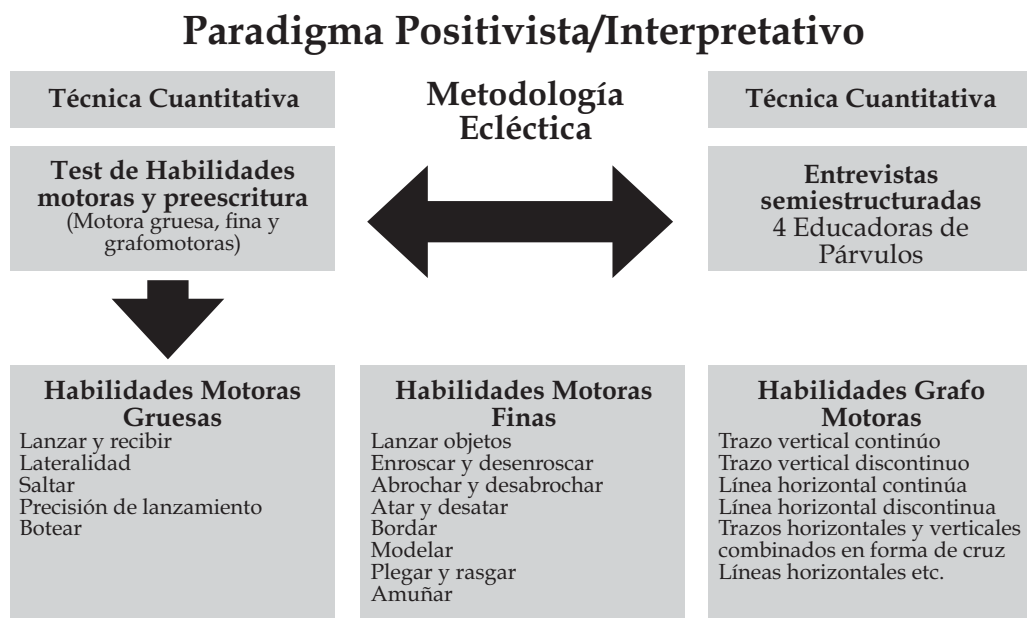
Paradigma Positivista/Interpretativo

Técnica Cuantitativa

Metodología Ecléctica

Técnica Cuantitativa

Test de Habilidades motoras y preescritura
(Motora gruesa, fina y grafomotoras)

Entrevistas semiestructuradas
4 Educadoras de Párvulos

Habilidades Motoras Gruesas
Lanzar y recibir
Lateralidad
Saltar
Precisión de lanzamiento
Botear

Habilidades Motoras Finas
Lanzar objetos
Enroscar y desenroscar
Abrochar y desabrochar
Atar y desatar
Bordar
Modelar
Plegar y rasgar
Amuñar

Habilidades Grafo Motoras
Trazo vertical continúo
Trazo vertical discontinuo
Línea horizontal continúa
Línea horizontal discontinua
Trazos horizontales y verticales combinados en forma de cruz
Líneas horizontales etc.